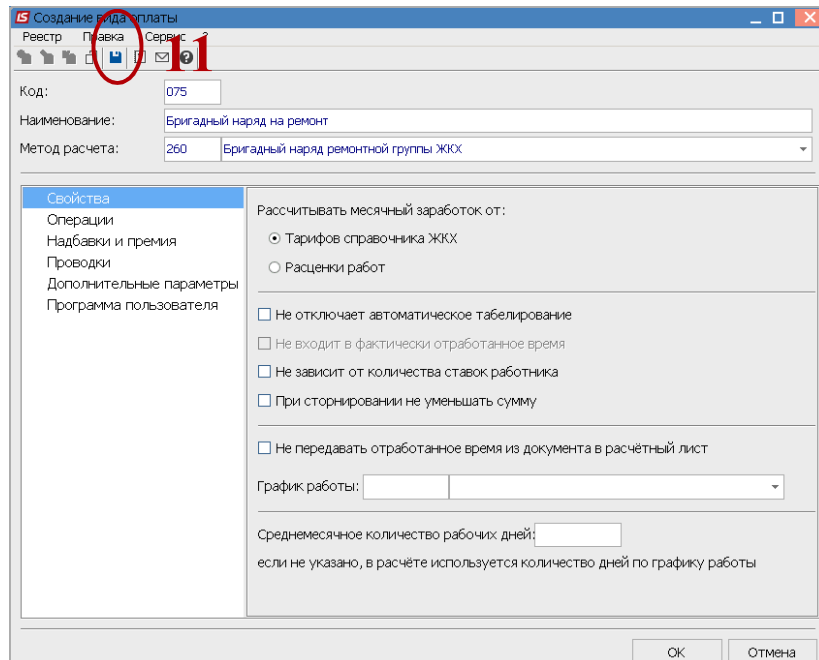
IS Создание вида оплаты

Реестр Правка Сервис ?

11

Код: 075

Наименование: Бригадный наряд на ремонт

Метод расчета: 260 Бригадный наряд ремонтной группы ЖКХ

Свойства
Операции
Надбавки и премия
Проводки
Дополнительные параметры
Программа пользователя

Рассчитывать месячный заработок от:

Тарифов справочника ЖКХ

Расценки работ

Не отключает автоматическое табелирование

Не входит в фактически отработанное время

Не зависит от количества ставок работника

При сторнировании не уменьшать сумму

Не передавать отработанное время из документа в расчётный лист

График работы:

Среднемесячное количество рабочих дней:

если не указано, в расчёте используется количество дней по графику работы

ОК Отмена